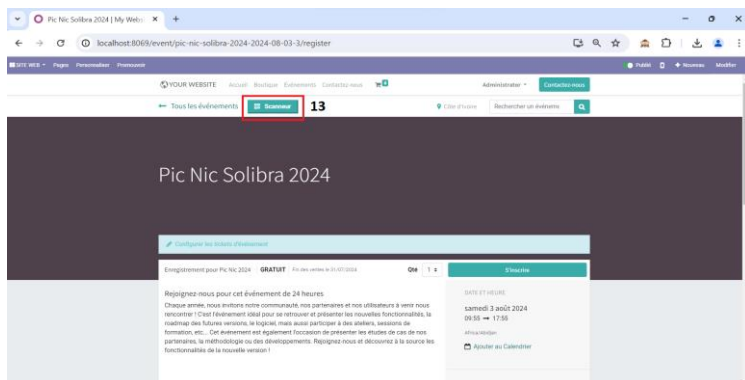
Pic Nic Solibra 2024 | My Webs ×  +

localhost:8069/event/pic-nic-solibra-2024-2024-08-03-3/register

SITE WEB  Pages  Personnaliser  Promouvoir

Publié  Nouveau  Modifier

YOUR WEBSITE  Accueil  Boutique  Événements  Contactez-nous

Administrator  Contactez-nous

← Tous les événements  Scanneur  13

Côte d'Ivoire  Rechercher un événemen

Pic Nic Solibra 2024

Configurer les tickets d'événement

Enregistrement pour Pic Nic 2024  GRATUIT  Fin des ventes le 31/07/2024  Qté 1

S'inscrire

Rejoignez-nous pour cet événement de 24 heures

Chaque année, nous invitons notre communauté, nos partenaires et nos utilisateurs à venir nous rencontrer ! C'est l'événement idéal pour se retrouver et présenter les nouvelles fonctionnalités, la roadmap des futures versions, le logiciel, mais aussi participer à des ateliers, sessions de formation, etc.... Cet événement est également l'occasion de présenter les études de cas de nos partenaires, la méthodologie ou des développements. Rejoignez-nous et découvrez à la source les fonctionnalités de la nouvelle version !

DATE ET HEURE

samedi 3 août 2024
09:55 → 17:55

Africa/Abidjan

Ajouter au Calendrier